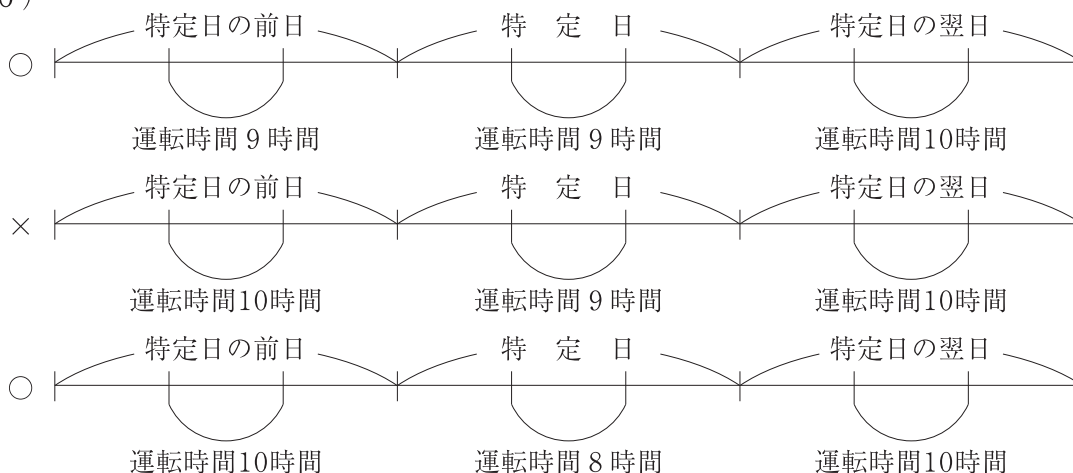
○ 特定日の前日 特　定　日 特定日の翌日

運転時間９時間 運転時間９時間 運転時間10時間

× 特定日の前日 特　定　日 特定日の翌日

運転時間10時間 運転時間９時間 運転時間10時間

○ 特定日の前日 特　定　日 特定日の翌日

運転時間10時間 運転時間８時間 運転時間10時間